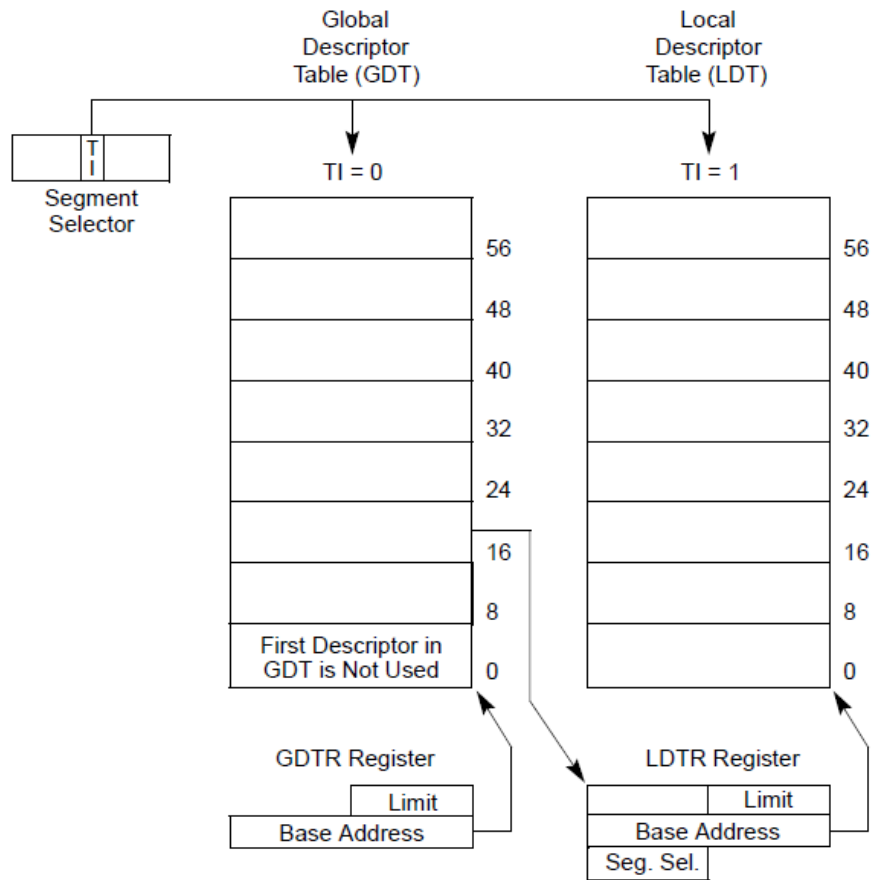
Global Descriptor Table (GDT)

Local Descriptor Table (LDT)

TI

Segment Selector

TI = 0

TI = 1

56
48
40
32
24
16
8
First Descriptor in GDT is Not Used
0

56
48
40
32
24
16
8
0

GDTR Register

Limit
Base Address

LDTR Register

Limit
Base Address
Seg. Sel.